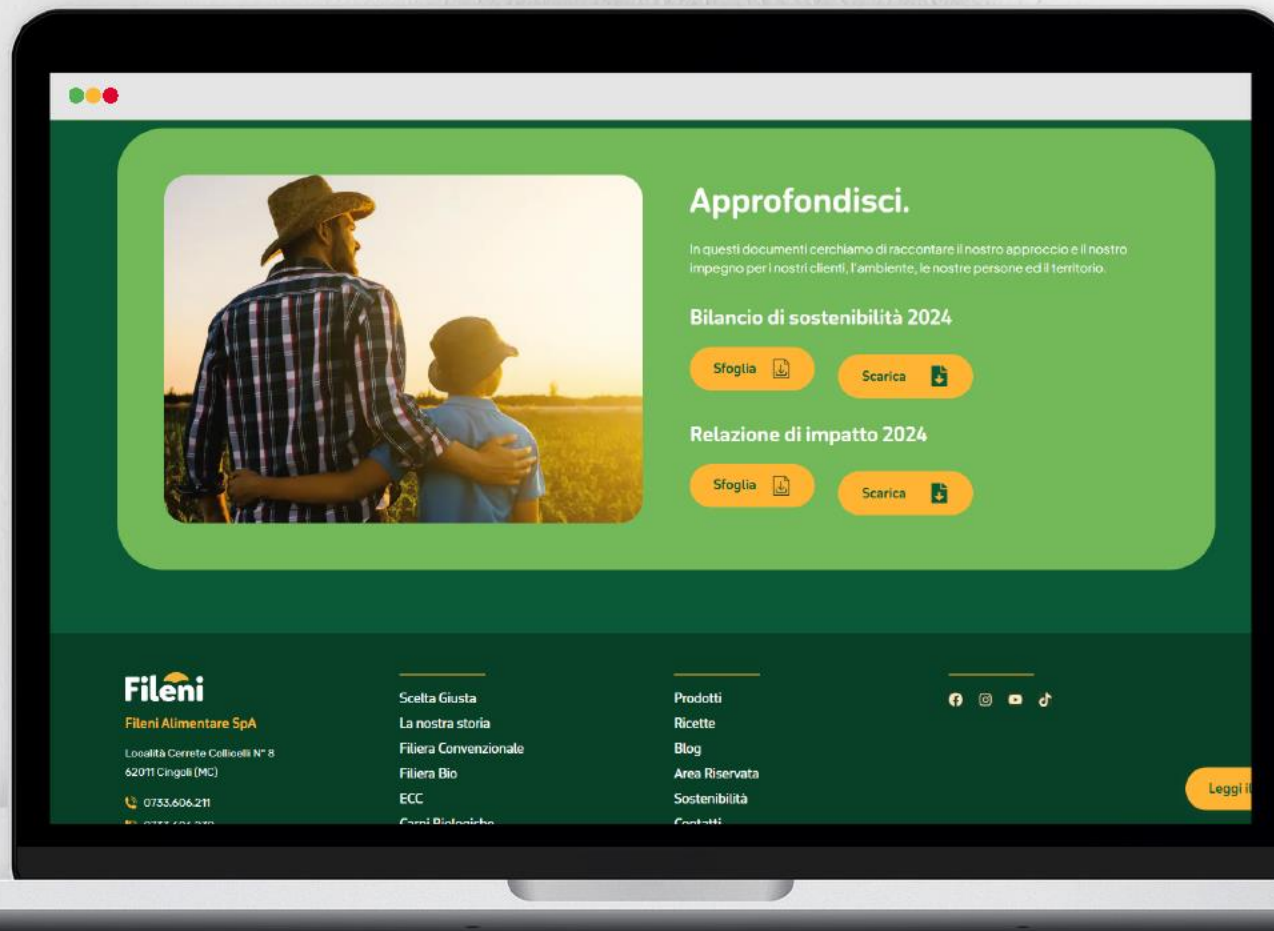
Approfondisci.

In questi documenti cerchiamo di raccontare il nostro approccio e il nostro impegno per i nostri clienti, l'ambiente, le nostre persone ed il territorio.

Bilancio di sostenibilità 2024

Sfoglia

Scarica

Relazione di impatto 2024

Sfoglia

Scarica

Fileni

Fileni Alimentare SpA

Località Cerrete Collicelli N° 8
62011 Cingoli (MC)

0733.606.211

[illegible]

Scelta Giusta
La nostra storia
Filiera Convenzionale
Filiera Bio
ECC
Carni Biologiche

Prodotti
Ricette
Blog
Area Riservata
Sostenibilità
Contatti

Leggi il